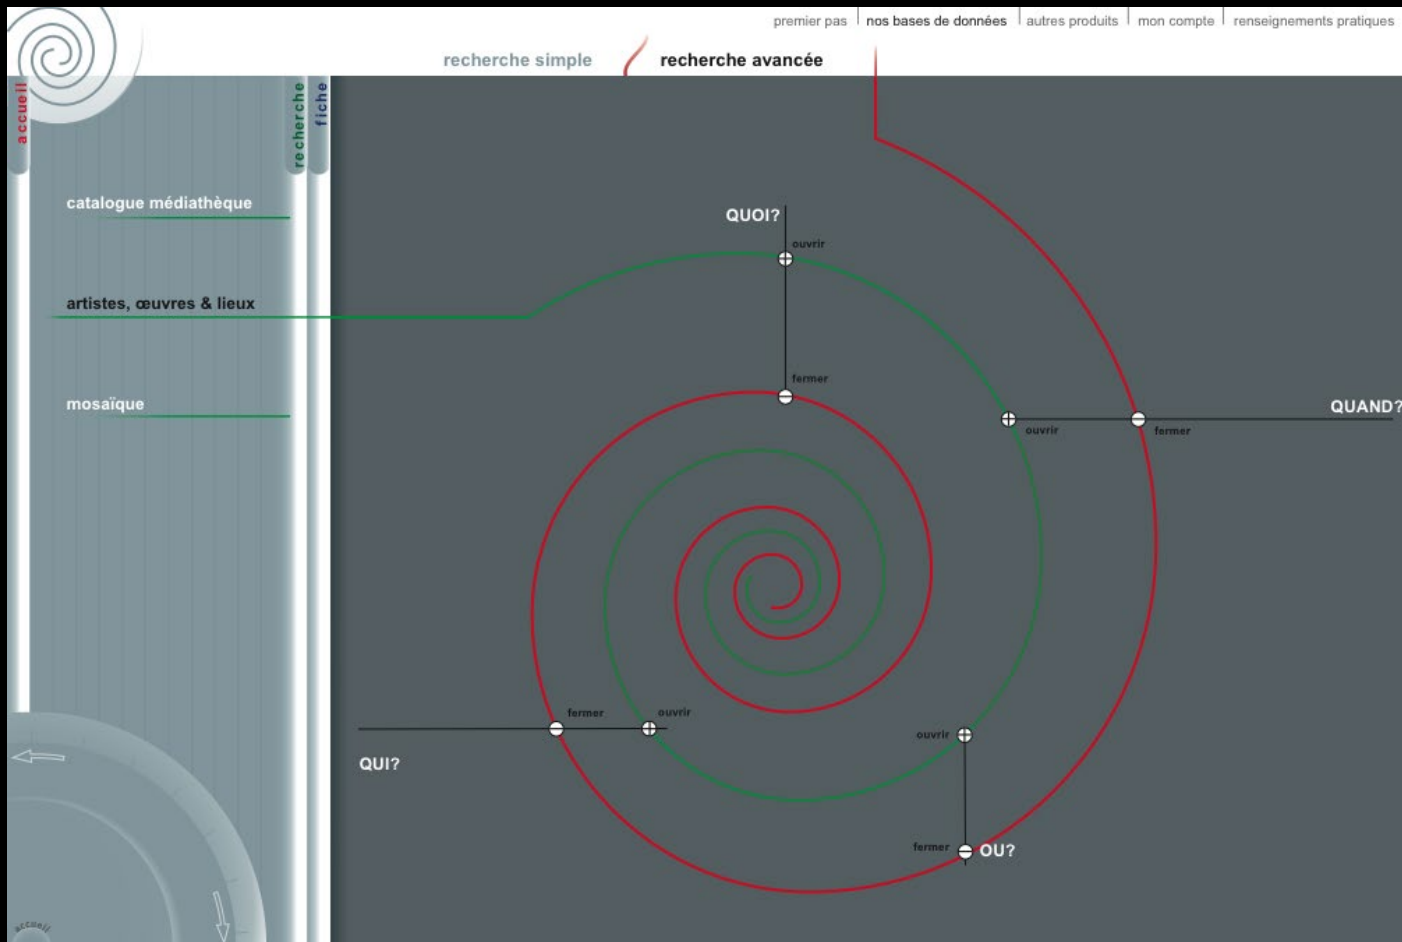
premier pas | nos bases de données | autres produits | mon compte | renseignements pratiques

recherche simple

recherche avancée

accueil

recherche

fiche

catalogue médiathèque

artistes, œuvres & lieux

mosaïque

QUOI?

ouvrir

fermer

ouvrir

fermer

QUAND?

fermer

ouvrir

QUI?

ouvrir

fermer

OU?

accueil